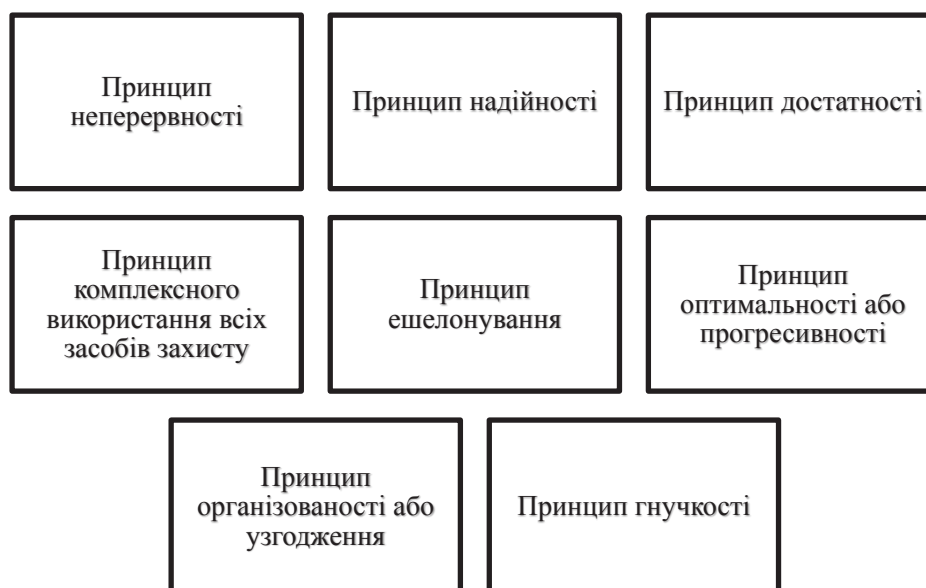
Принцип неперервності

Принцип надійності

Принцип достатності

Принцип комплексного використання всіх засобів захисту

Принцип ешелонування

Принцип оптимальності або прогресивності

Принцип організованості або узгодження

Принцип гнучкості